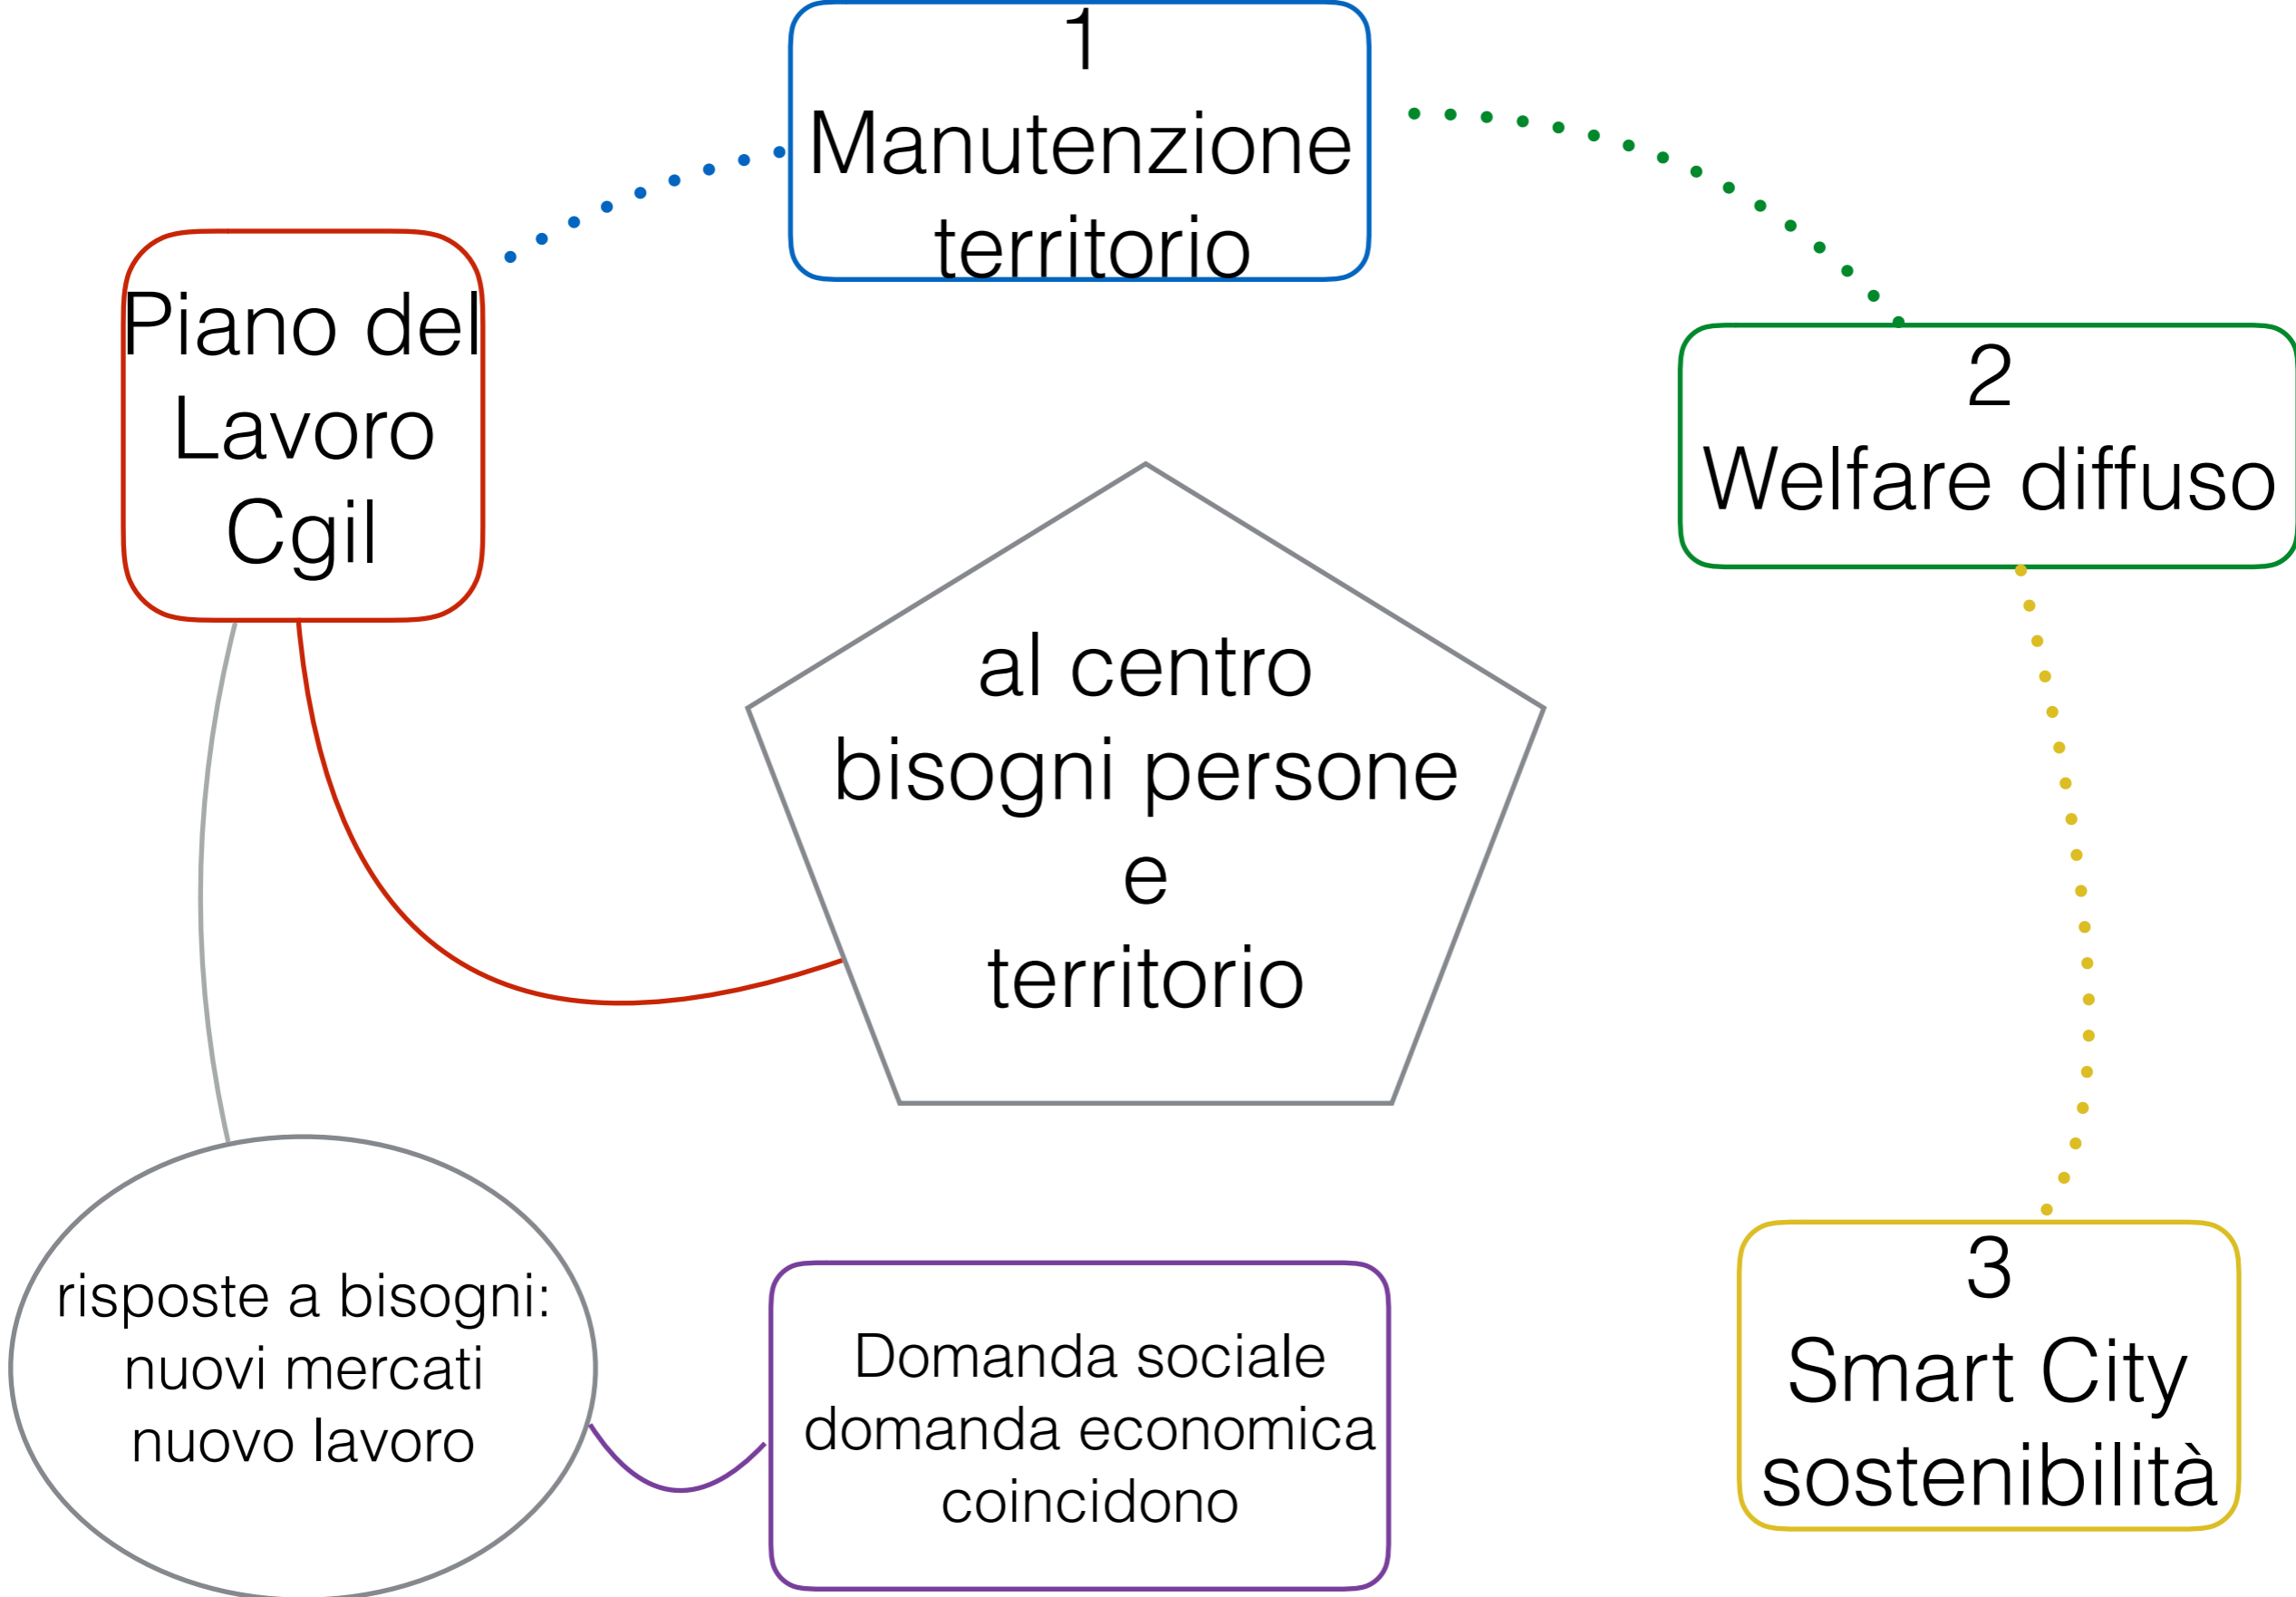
1
Manutenzione territorio

Piano del Lavoro Cgil

2
Welfare diffuso

al centro
bisogni persone
e
territorio

3
Smart City
sostenibilità

risposte a bisogni:
nuovi mercati
nuovo lavoro

Domanda sociale
domanda economica
coincidono